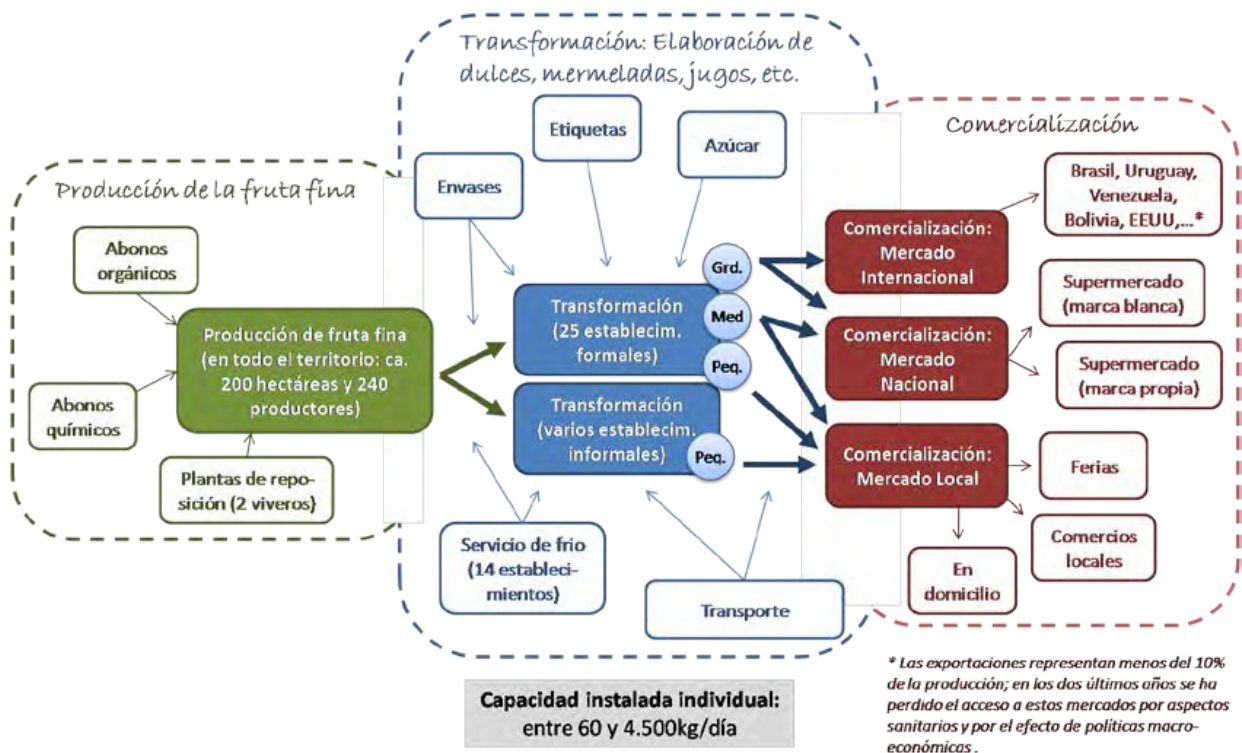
Transformación: Elaboración de dulces, mermeladas, jugos, etc.

Producción de la fruta fina

Abonos orgánicos

Abonos químicos

Plantas de reposición (2 viveros)

Producción de fruta fina (en todo el territorio: ca. 200 hectáreas y 240 productores)

Envases

Etiquetas

Azúcar

Transformación (25 establecim. formales)

Transformación (varios establecim. informales)

Grd.

Med

Peq.

Peq.

Servicio de frio (14 establecimientos)

Transporte

Comercialización

Comercialización: Mercado Internacional

Comercialización: Mercado Nacional

Comercialización: Mercado Local

Brasil, Uruguay, Venezuela, Bolivia, EEUU,...*

Supermercado (marca blanca)

Supermercado (marca propia)

Ferias

Comercios locales

En domicilio

Capacidad instalada individual: entre 60 y 4.500kg/día

* Las exportaciones representan menos del 10% de la producción; en los dos últimos años se ha perdido el acceso a estos mercados por aspectos sanitarios y por el efecto de políticas macroeconómicas .